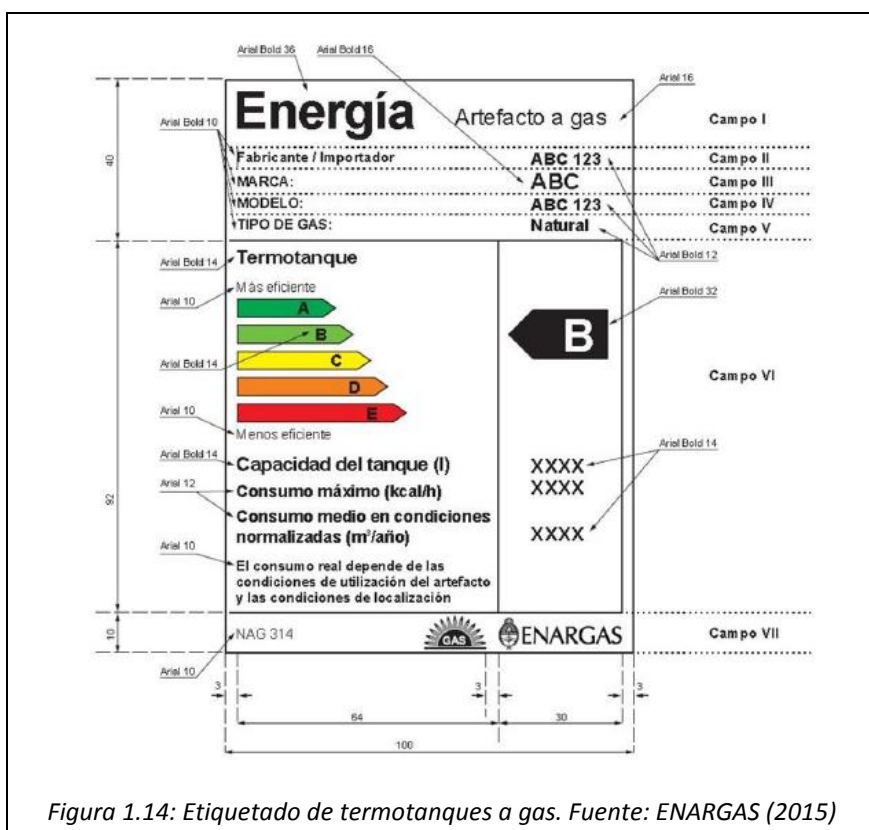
Arial Bold 36 Arial Bold 16 Arial 16

Energía Artefacto a gas

Campo I

Arial Bold 10

40

Fabricante / Importador ABC 123 Campo II

MARCA: ABC Campo III

MODELO: ABC 123 Campo IV

TIPO DE GAS: Natural Campo V

Arial Bold 12

Arial Bold 14

Termotanque

Arial 10

Más eficiente

Arial Bold 32

A

B

B

Arial Bold 14

C

D

E

Campo VI

Arial 10

Menos eficiente

Arial Bold 14

Arial Bold 14

Capacidad del tanque (l) XXXX

Arial 12

Consumo máximo (kcal/h) XXXX

92

Consumo medio en condiciones normalizadas (m³/año) XXXX

Arial 10

El consumo real depende de las condiciones de utilización del artefacto y las condiciones de localización

10

NAG 314 GAS ENARGAS

Campo VII

Arial 10

3 3 3

64 30

100

Figura 1.14: Etiquetado de termotanques a gas. Fuente: ENARGAS (2015)